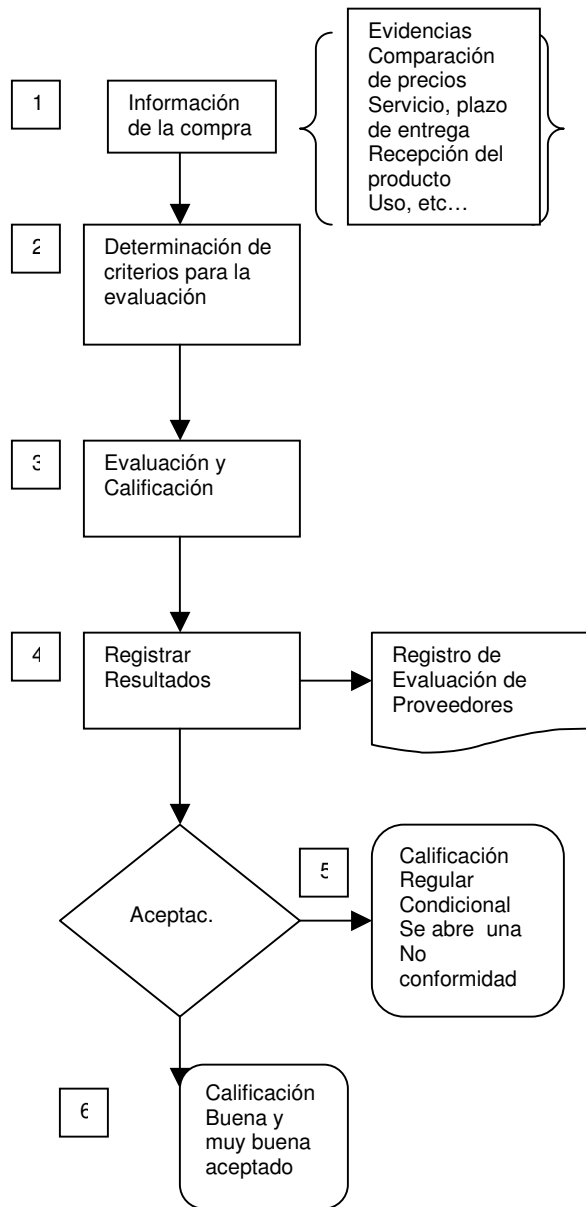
1

Información de la compra

Evidencias
Comparación de precios
Servicio, plazo de entrega
Recepción del producto
Uso, etc…

2

Determinación de criterios para la evaluación

3

Evaluación y Calificación

4

Registrar Resultados

Registro de Evaluación de Proveedores

Aceptac.

5

Calificación Regular Condicional Se abre una No conformidad

6

Calificación Buena y muy buena aceptado